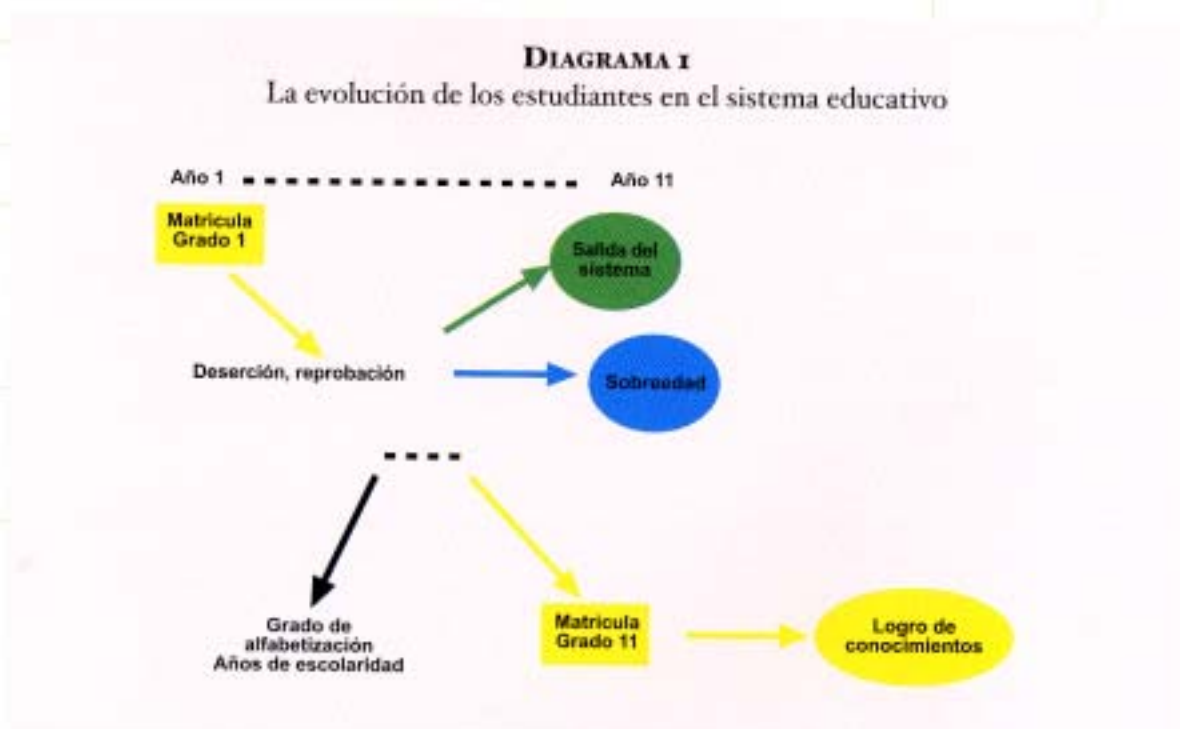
DIAGRAMA 1
La evolución de los estudiantes en el sistema educativo

Año 1

Año 11

Matricula Grado 1

Salida del sistema

Deserción, reprobación

Sobreedad

Grado de alfabetización Años de escolaridad

Matricula Grado 11

Logro de conocimientos